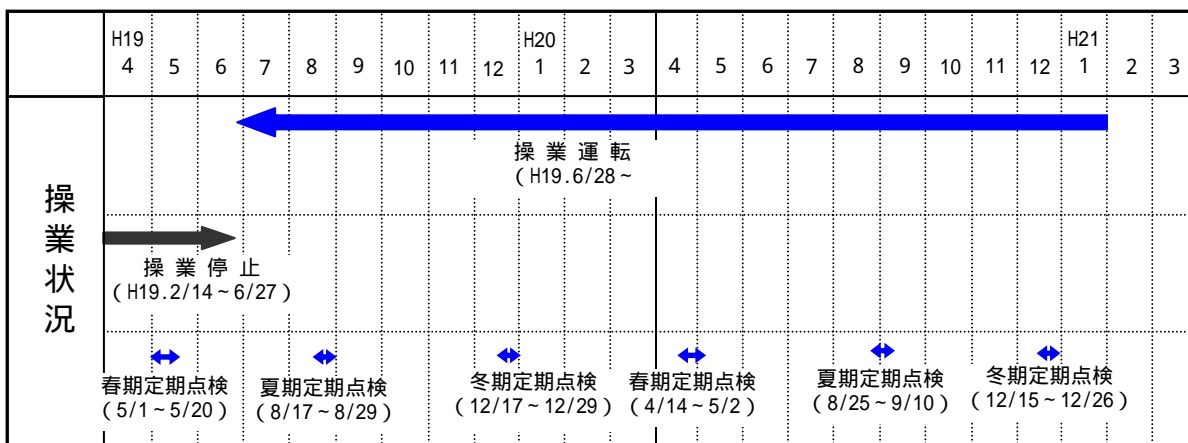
|  | H19 4 | 5 | 6 | 7 | 8 | 9 | 10 | 11 | 12 | H20 1 | 2 | 3 | 4 | 5 | 6 | 7 | 8 | 9 | 10 | 11 | 12 | H21 1 | 2 | 3 |
|---|---|---|---|---|---|---|---|---|---|---|---|---|---|---|---|---|---|---|---|---|---|---|---|---|

操業状況

操業運転
(H19.6/28~

操業停止
(H19.2/14~6/27)

春期定期点検
(5/1~5/20)

夏期定期点検
(8/17~8/29)

冬期定期点検
(12/17~12/29)

春期定期点検
(4/14~5/2)

夏期定期点検
(8/25~9/10)

冬期定期点検
(12/15~12/26)